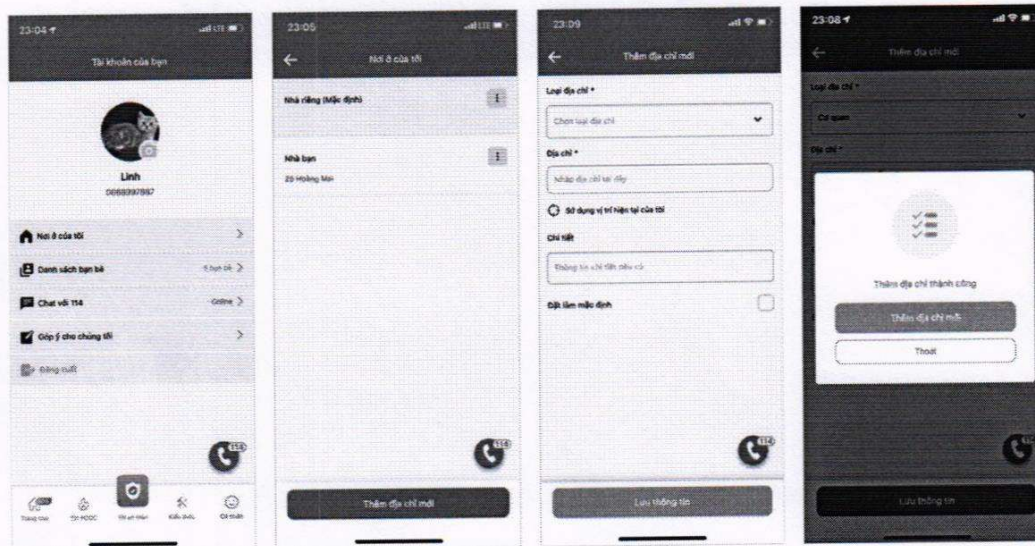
23:04

Tài khoản của bạn

Linh
0968997887

Nơi ở của tôi

Danh sách bạn bè
5 bạn bè

Chat với 114
Online

Góp ý cho chúng tôi

Đăng xuất

114

Trang chủ
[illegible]
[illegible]
Kiến thức
Cá nhân

23:05

Nơi ở của tôi

Nhà riêng (Mặc định)

Nhà bạn
25 Hoàng Mai

114

Thêm địa chỉ mới

23:09

Thêm địa chỉ mới

Loại địa chỉ *

Chọn loại địa chỉ

Địa chỉ *

Nhập địa chỉ tại đây

Sử dụng vị trí hiện tại của tôi

Chi tiết

Thông tin chi tiết nếu có

Đặt làm mặc định

114

Lưu thông tin

23:08

Thêm địa chỉ mới

Loại địa chỉ *

Cơ quan

Địa chỉ *

Thêm địa chỉ thành công

Thêm địa chỉ mới

Thoát

Lưu thông tin